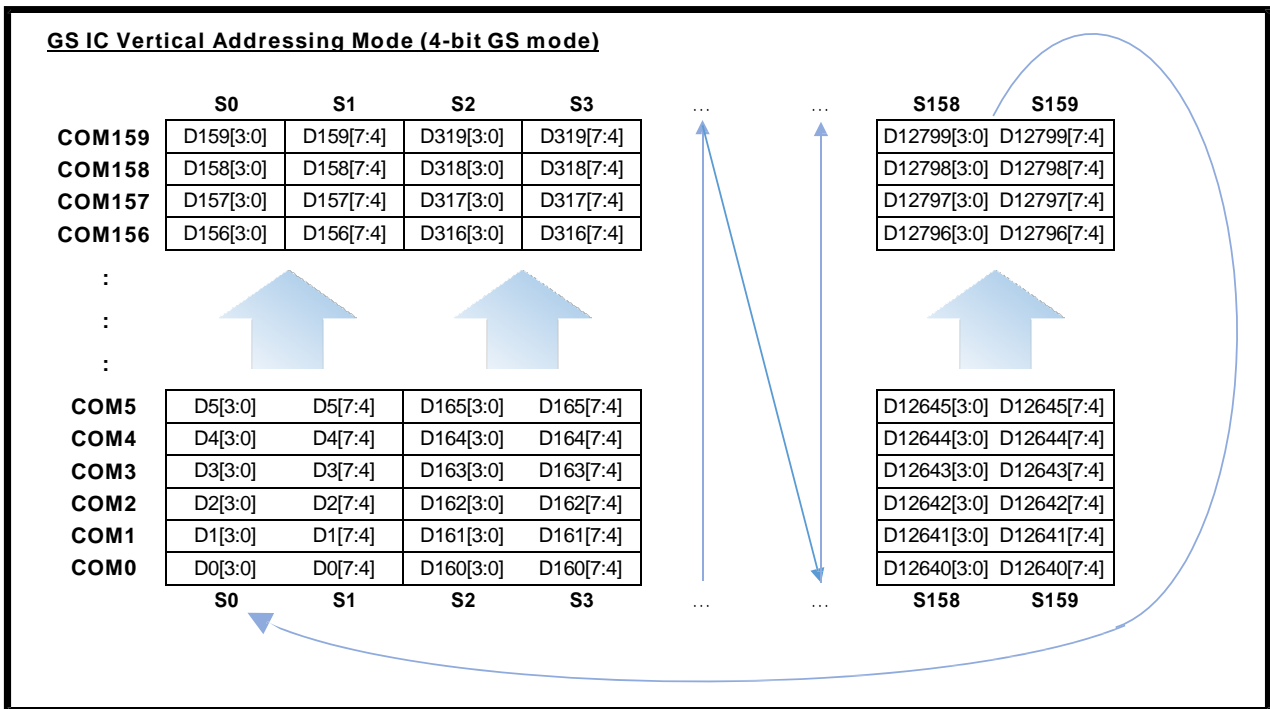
GS IC Vertical Addressing Mode (4-bit GS mode)

| | S0 | S1 | S2 | S3 | … | … | S158 | S159 |
|---|---|---|---|---|---|---|---|---|
| COM159 | D159[3:0] | D159[7:4] | D319[3:0] | D319[7:4] | | | D12799[3:0] | D12799[7:4] |
| COM158 | D158[3:0] | D158[7:4] | D318[3:0] | D318[7:4] | | | D12798[3:0] | D12798[7:4] |
| COM157 | D157[3:0] | D157[7:4] | D317[3:0] | D317[7:4] | | | D12797[3:0] | D12797[7:4] |
| COM156 | D156[3:0] | D156[7:4] | D316[3:0] | D316[7:4] | | | D12796[3:0] | D12796[7:4] |
| : | | | | | | | | |
| : | | | | | | | | |
| : | | | | | | | | |
| COM5 | D5[3:0] | D5[7:4] | D165[3:0] | D165[7:4] | | | D12645[3:0] | D12645[7:4] |
| COM4 | D4[3:0] | D4[7:4] | D164[3:0] | D164[7:4] | | | D12644[3:0] | D12644[7:4] |
| COM3 | D3[3:0] | D3[7:4] | D163[3:0] | D163[7:4] | | | D12643[3:0] | D12643[7:4] |
| COM2 | D2[3:0] | D2[7:4] | D162[3:0] | D162[7:4] | | | D12642[3:0] | D12642[7:4] |
| COM1 | D1[3:0] | D1[7:4] | D161[3:0] | D161[7:4] | | | D12641[3:0] | D12641[7:4] |
| COM0 | D0[3:0] | D0[7:4] | D160[3:0] | D160[7:4] | | | D12640[3:0] | D12640[7:4] |
| | S0 | S1 | S2 | S3 | … | … | S158 | S159 |